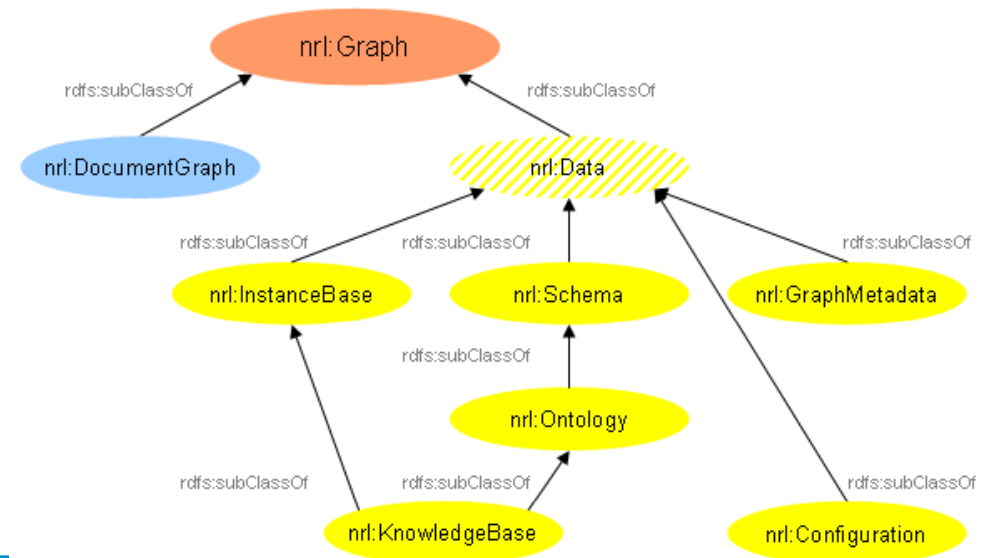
nrl:Graph

rdfs:subClassOf

rdfs:subClassOf

nrl:DocumentGraph

nrl:Data

rdfs:subClassOf

rdfs:subClassOf

rdfs:subClassOf

nrl:InstanceBase

nrl:Schema

nrl:GraphMetadata

rdfs:subClassOf

nrl:Ontology

rdfs:subClassOf

rdfs:subClassOf

rdfs:subClassOf

nrl:KnowledgeBase

nrl:Configuration